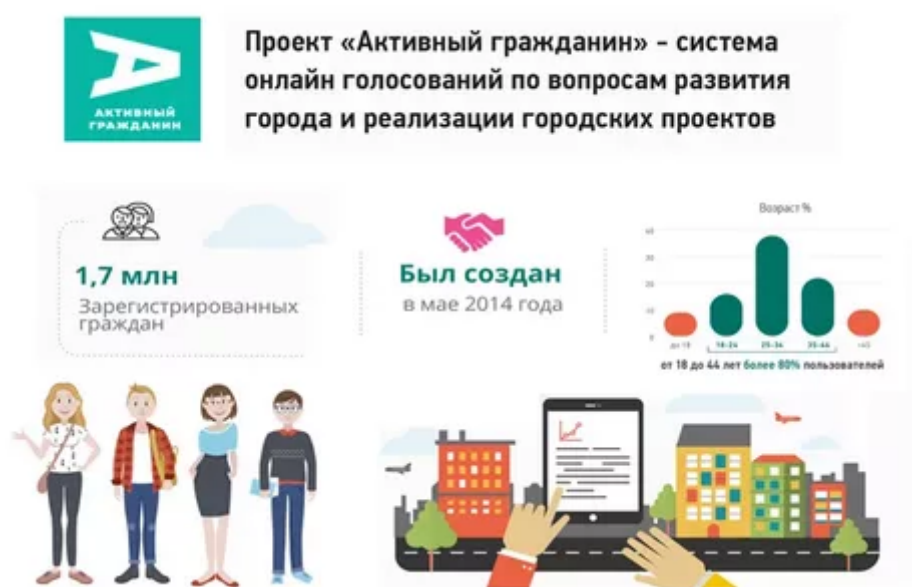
АКТИВНЫЙ ГРАЖДАНИН

Проект «Активный гражданин» - система онлайн голосований по вопросам развития города и реализации городских проектов

1,7 млн
Зарегистрированных граждан

Был создан
в мае 2014 года

Возраст %

40
30
20
10
0

до 18
18-24
25-34
35-44
>45

от 18 до 44 лет более 80% пользователей